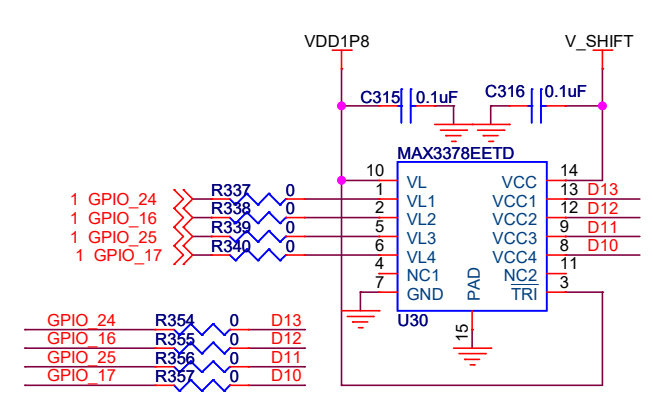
VDD1P8

V_SHIFT

C315 0.1uF

C316 0.1uF

MAX3378EETD

10 VL
1 VL1
2 VL2
5 VL3
6 VL4
4 NC1
7 GND

14 VCC
13 VCC1
12 VCC2
9 VCC3
8 VCC4
11 NC2
3 $\overline{TRI}$

PAD
15

U30

1 GPIO_24 R337 0
1 GPIO_16 R338 0
1 GPIO_25 R339 0
1 GPIO_17 R340 0

D13
D12
D11
D10

GPIO_24 R354 0 D13
GPIO_16 R355 0 D12
GPIO_25 R356 0 D11
GPIO_17 R357 0 D10